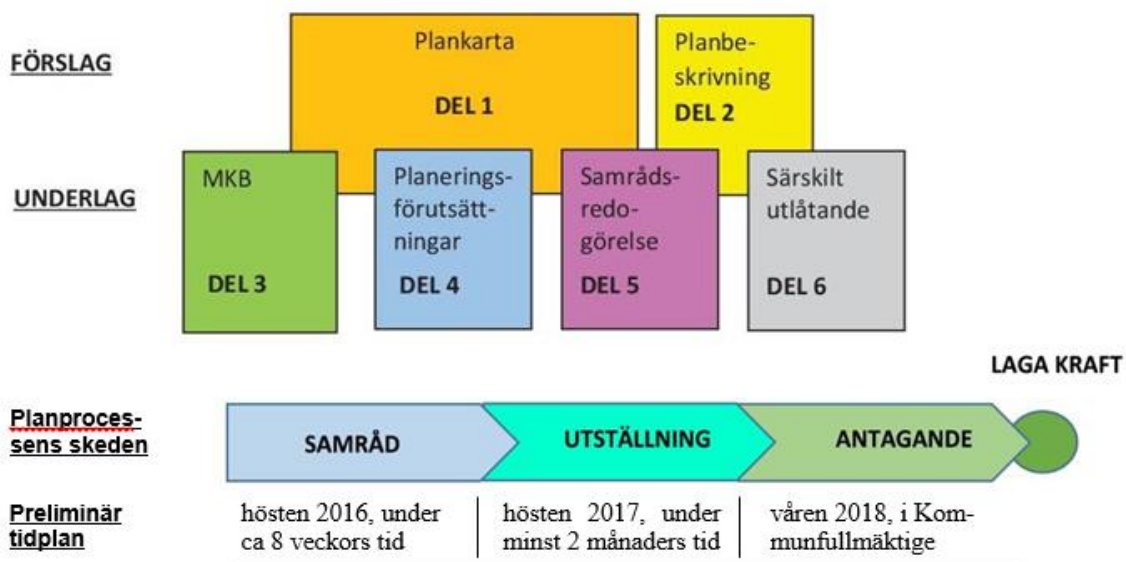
FÖRSLAG

Plankarta

DEL 1

Planbeskrivning

DEL 2

UNDERLAG

MKB

DEL 3

Planeringsförutsättningar

DEL 4

Samrådsredogörelse

DEL 5

Särskilt utlåtande

DEL 6

LAGA KRAFT

Planprocessens skeden

SAMRÅD

UTSTÄLLNING

ANTAGANDE

Preliminär tidplan

hösten 2016, under ca 8 veckors tid

hösten 2017, under minst 2 månaders tid

våren 2018, i Kommunfullmäktige